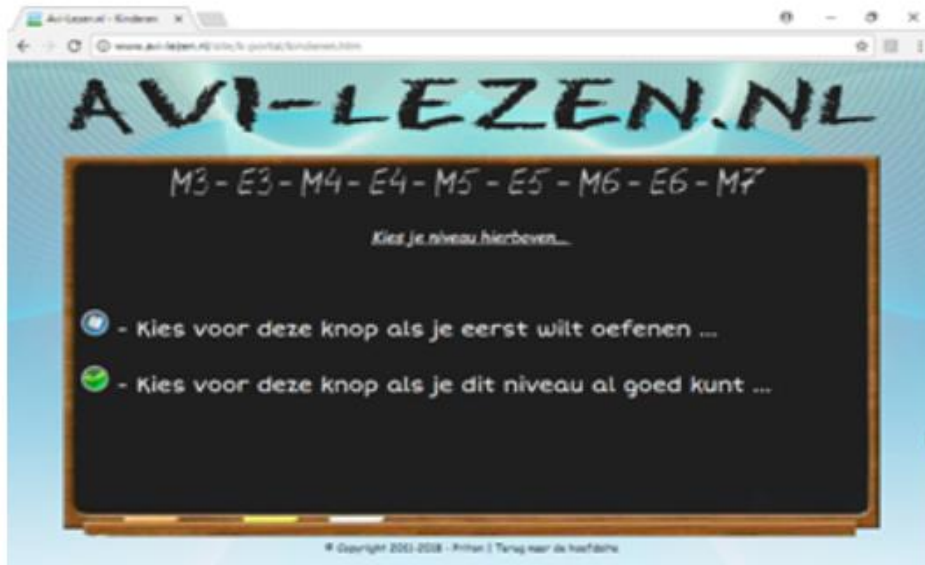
Avi-Lezen.nl - Kinderen ×

www.avi-lezen.nl/site/k-portal/kinderen.htm

AVI-LEZEN.NL

M3 - E3 - M4 - E4 - M5 - E5 - M6 - E6 - M7

Kies je niveau hierboven...

- Kies voor deze knop als je eerst wilt oefenen ...

- Kies voor deze knop als je dit niveau al goed kunt ...

© Copyright 2011-2018 - Frithen | Terug naar de hoofdsite